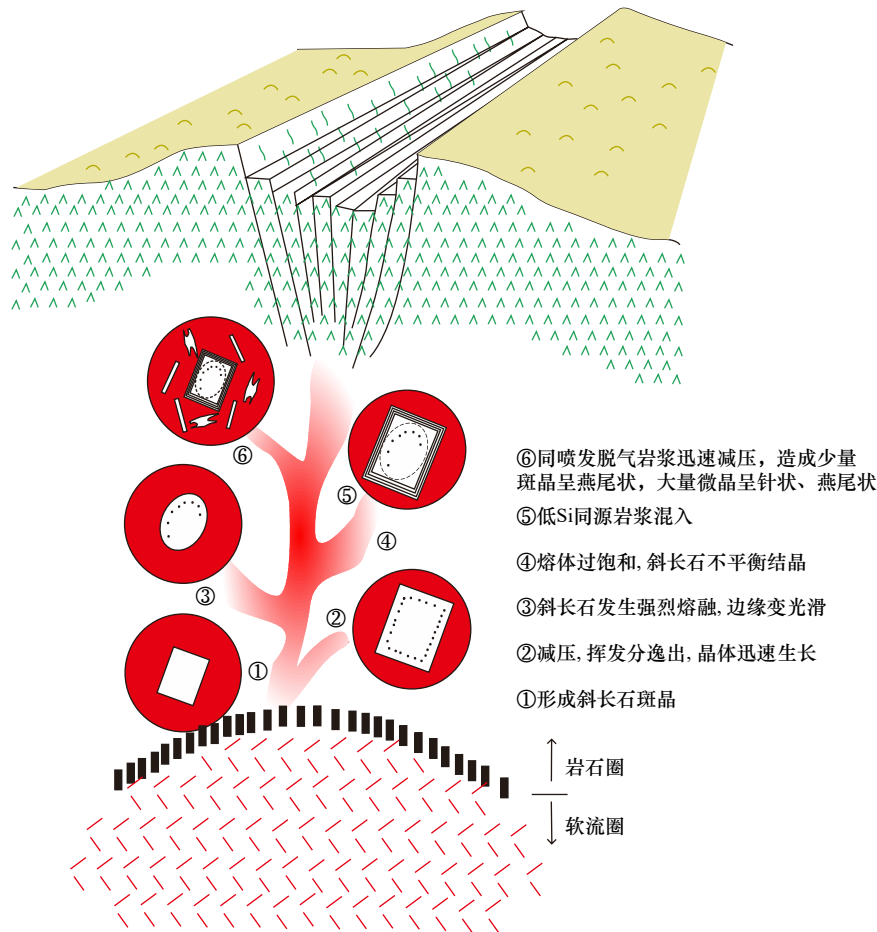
⑥
⑤
④
③
②
①

⑥同喷发脱气岩浆迅速减压，造成少量斑晶呈燕尾状，大量微晶呈针状、燕尾状

⑤低Si同源岩浆混入

④熔体过饱和, 斜长石不平衡结晶

③斜长石发生强烈熔融, 边缘变光滑

②减压, 挥发分逸出, 晶体迅速生长

①形成斜长石斑晶

岩石圈

软流圈